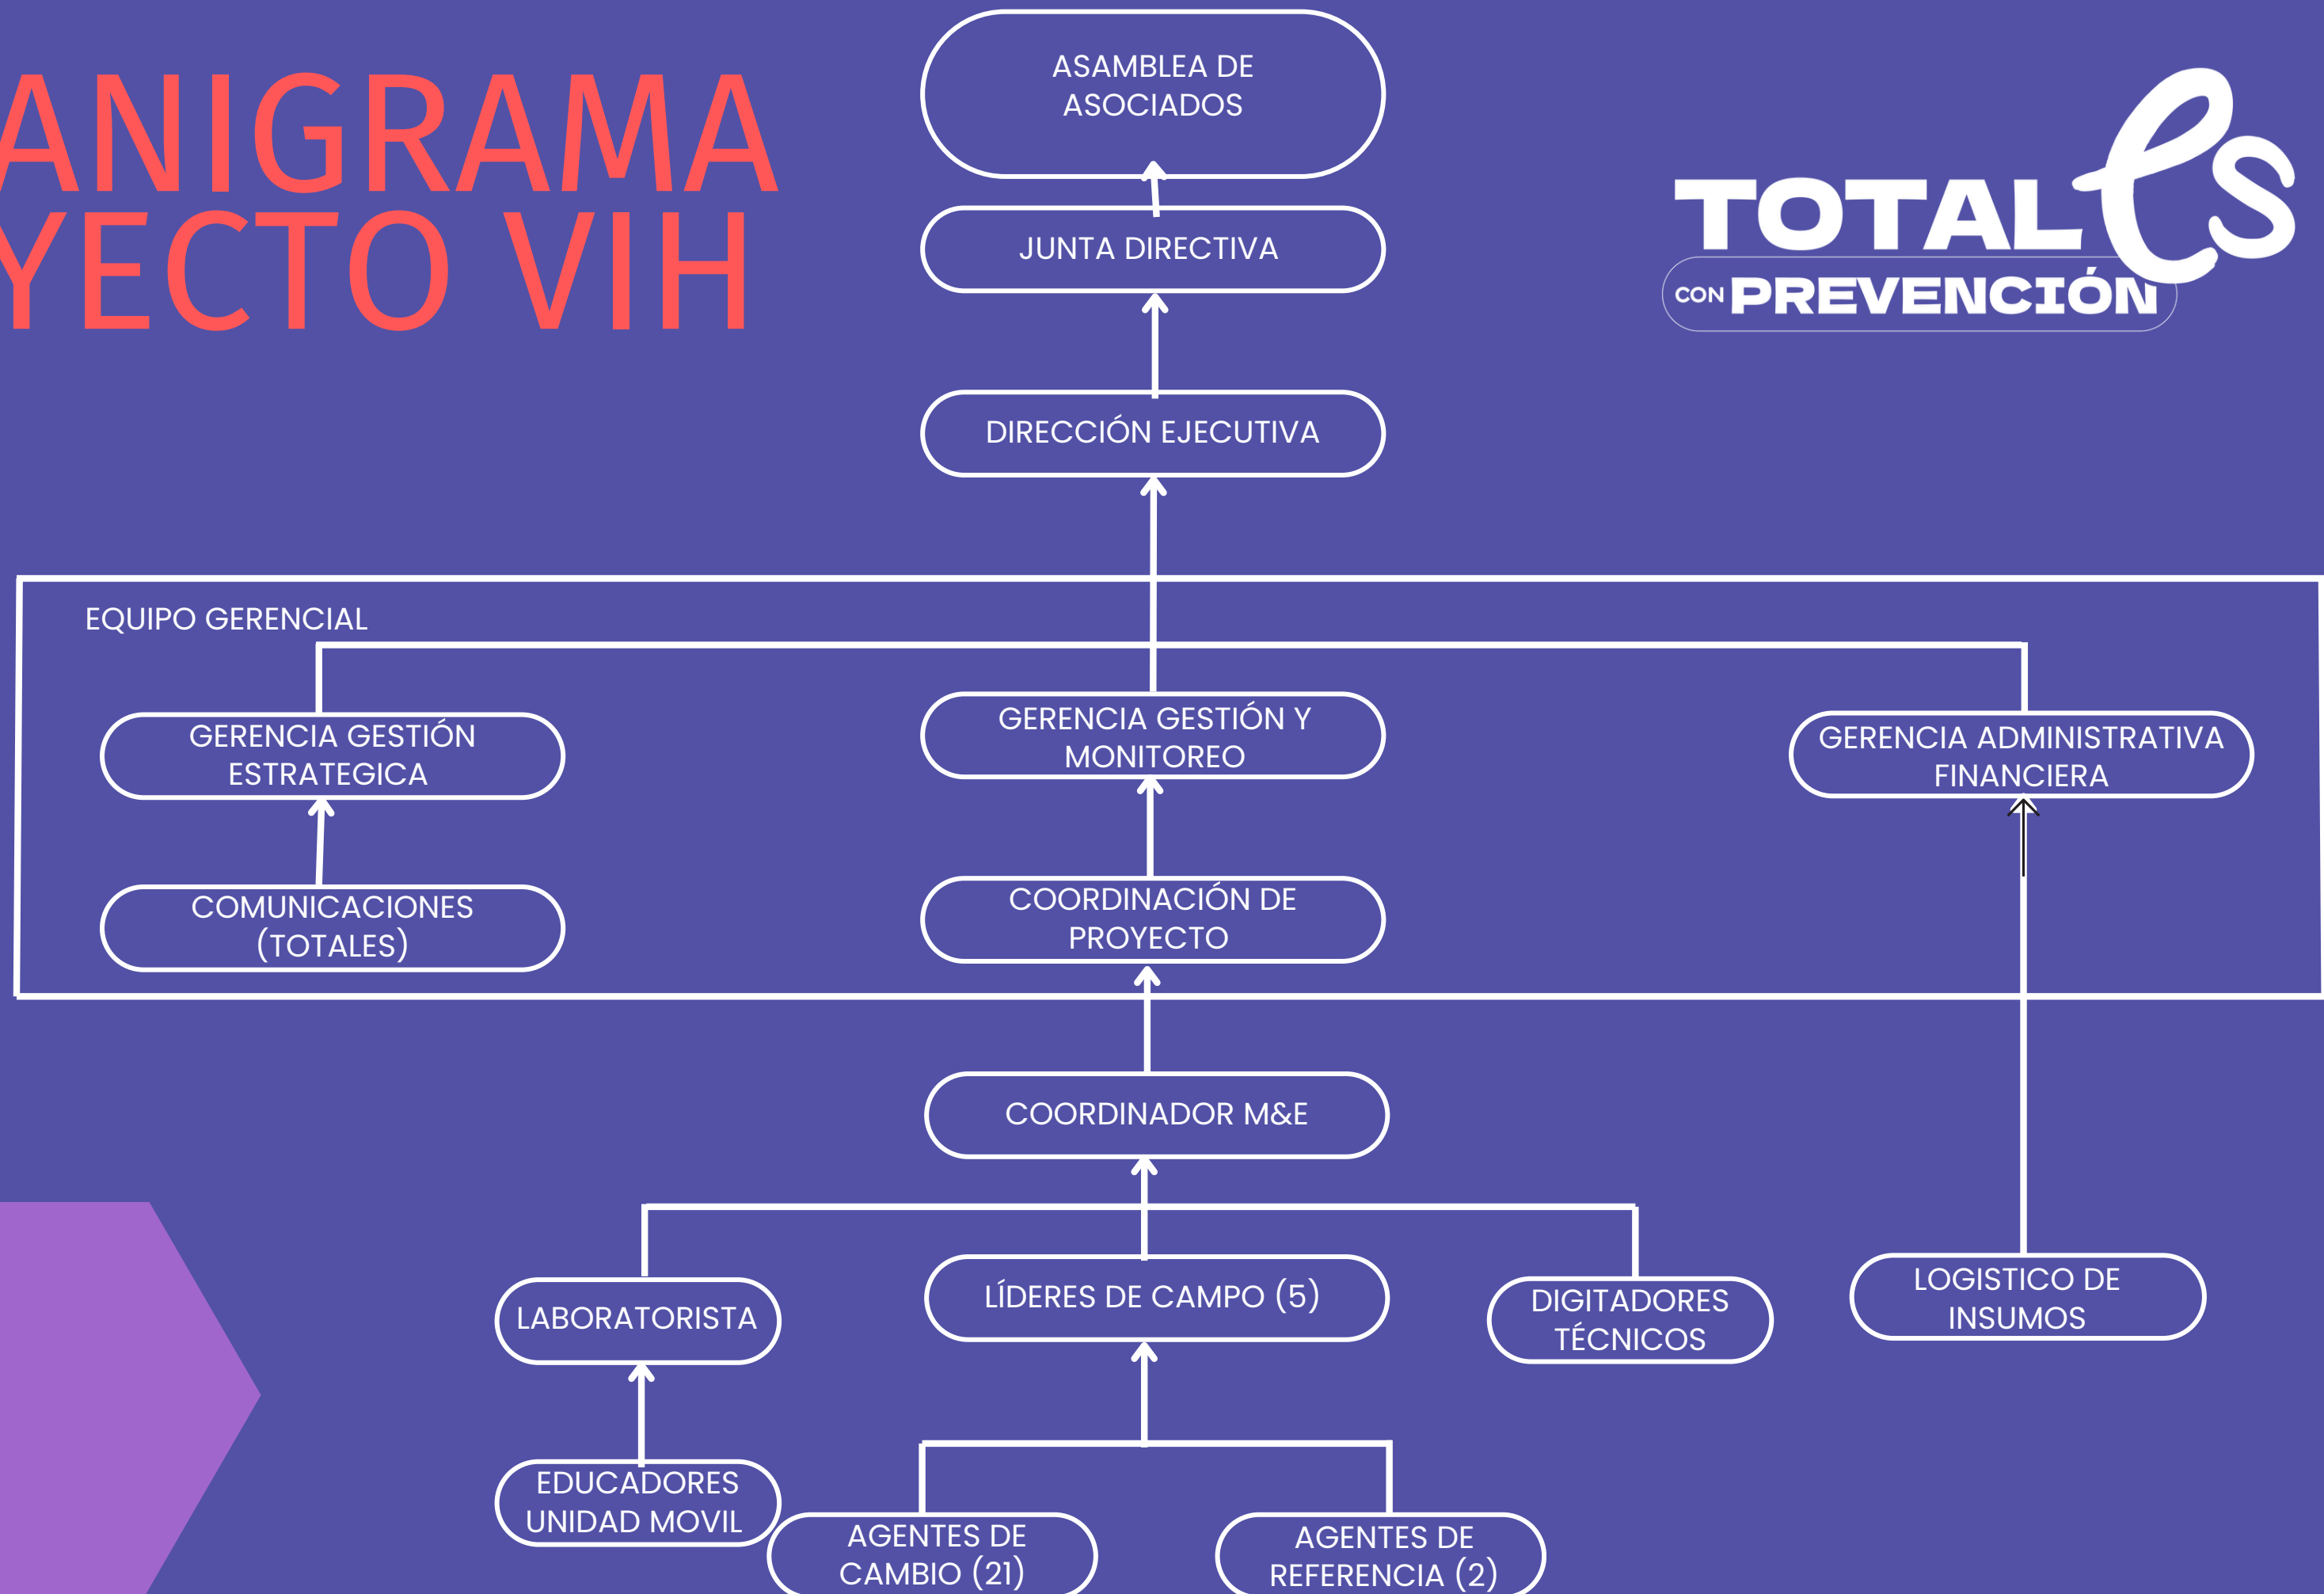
ANIGRAMA
YECTO VIH

ASAMBLEA DE ASOCIADOS

JUNTA DIRECTIVA

DIRECCIÓN EJECUTIVA

TOTALes
CON PREVENCIÓN

EQUIPO GERENCIAL

GERENCIA GESTIÓN ESTRATEGICA

GERENCIA GESTIÓN Y MONITOREO

GERENCIA ADMINISTRATIVA FINANCIERA

COMUNICACIONES (TOTALES)

COORDINACIÓN DE PROYECTO

COORDINADOR M&E

LABORATORISTA

LÍDERES DE CAMPO (5)

DIGITADORES TÉCNICOS

LOGISTICO DE INSUMOS

EDUCADORES UNIDAD MOVIL

AGENTES DE CAMBIO (21)

AGENTES DE REFERENCIA (2)